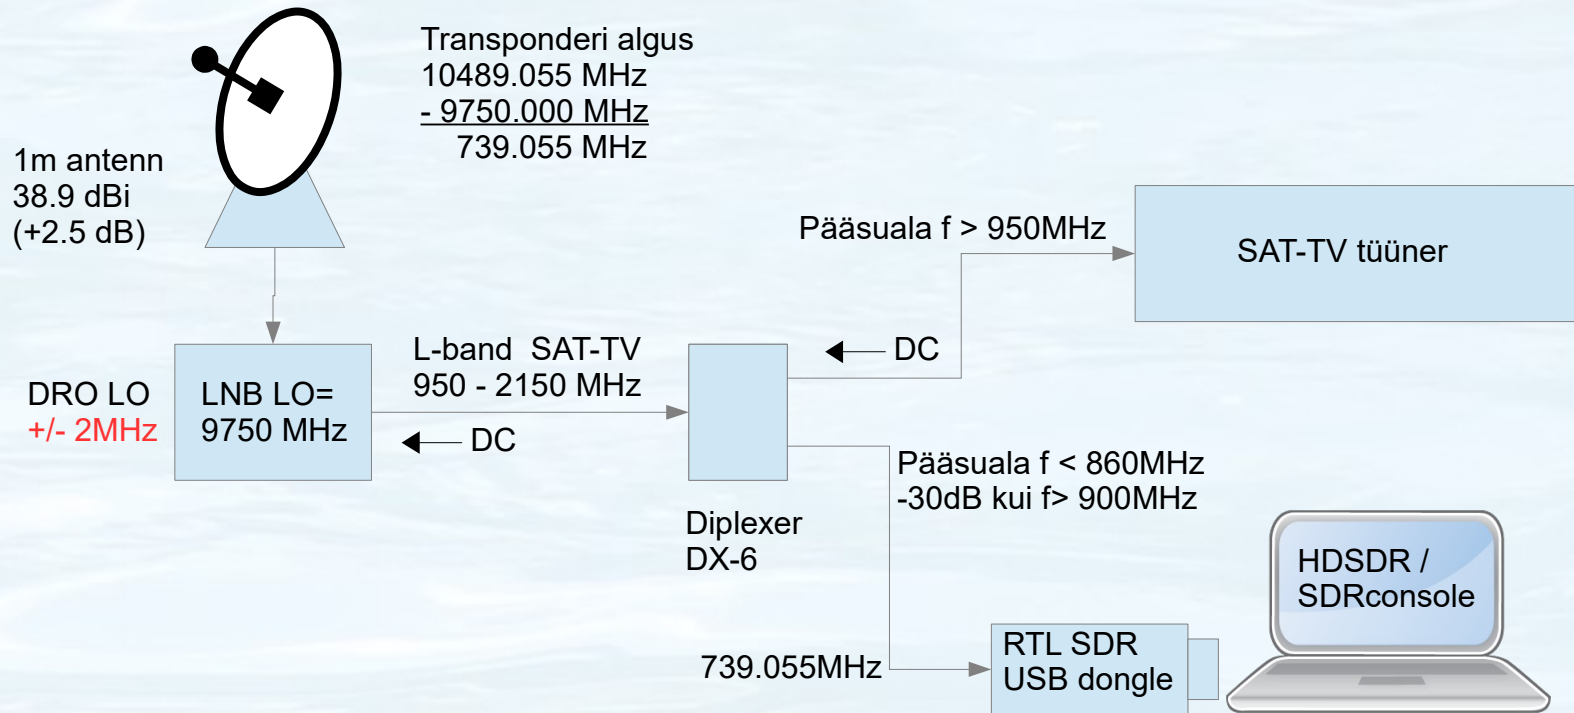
Transponderi algus
10489.055 MHz
- 9750.000 MHz
739.055 MHz

1m antenn
38.9 dBi
(+2.5 dB)

Pääsuala f > 950MHz

SAT-TV tüüner

DC

L-band SAT-TV
950 - 2150 MHz

DRO LO
+/- 2MHz

LNB LO=
9750 MHz

DC

Pääsuala f < 860MHz
-30dB kui f> 900MHz

Diplexer
DX-6

HDSDR /
SDRconsole

739.055MHz

RTL SDR
USB dongle